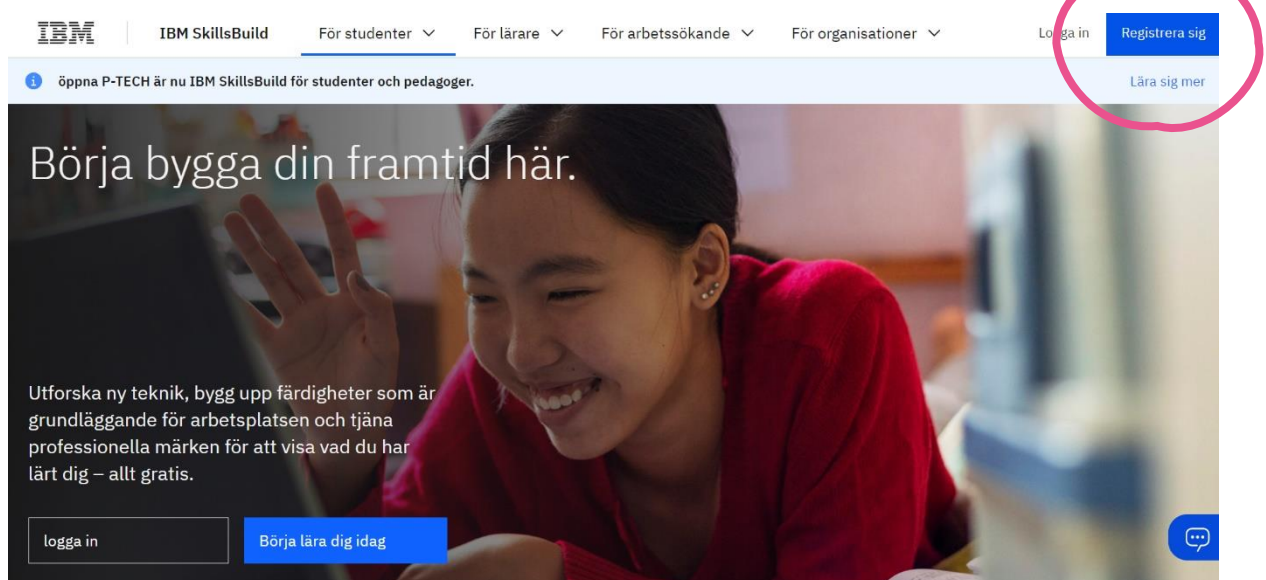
IBM IBM SkillsBuild För studenter För lärare För arbetssökande För organisationer Logga in Registrera sig

öppna P-TECH är nu IBM SkillsBuild för studenter och pedagoger. Lära sig mer

Börja bygga din framtid här.

Utforska ny teknik, bygg upp färdigheter som är grundläggande för arbetsplatsen och tjäna professionella märken för att visa vad du har lärt dig – allt gratis.

logga in Börja lära dig idag